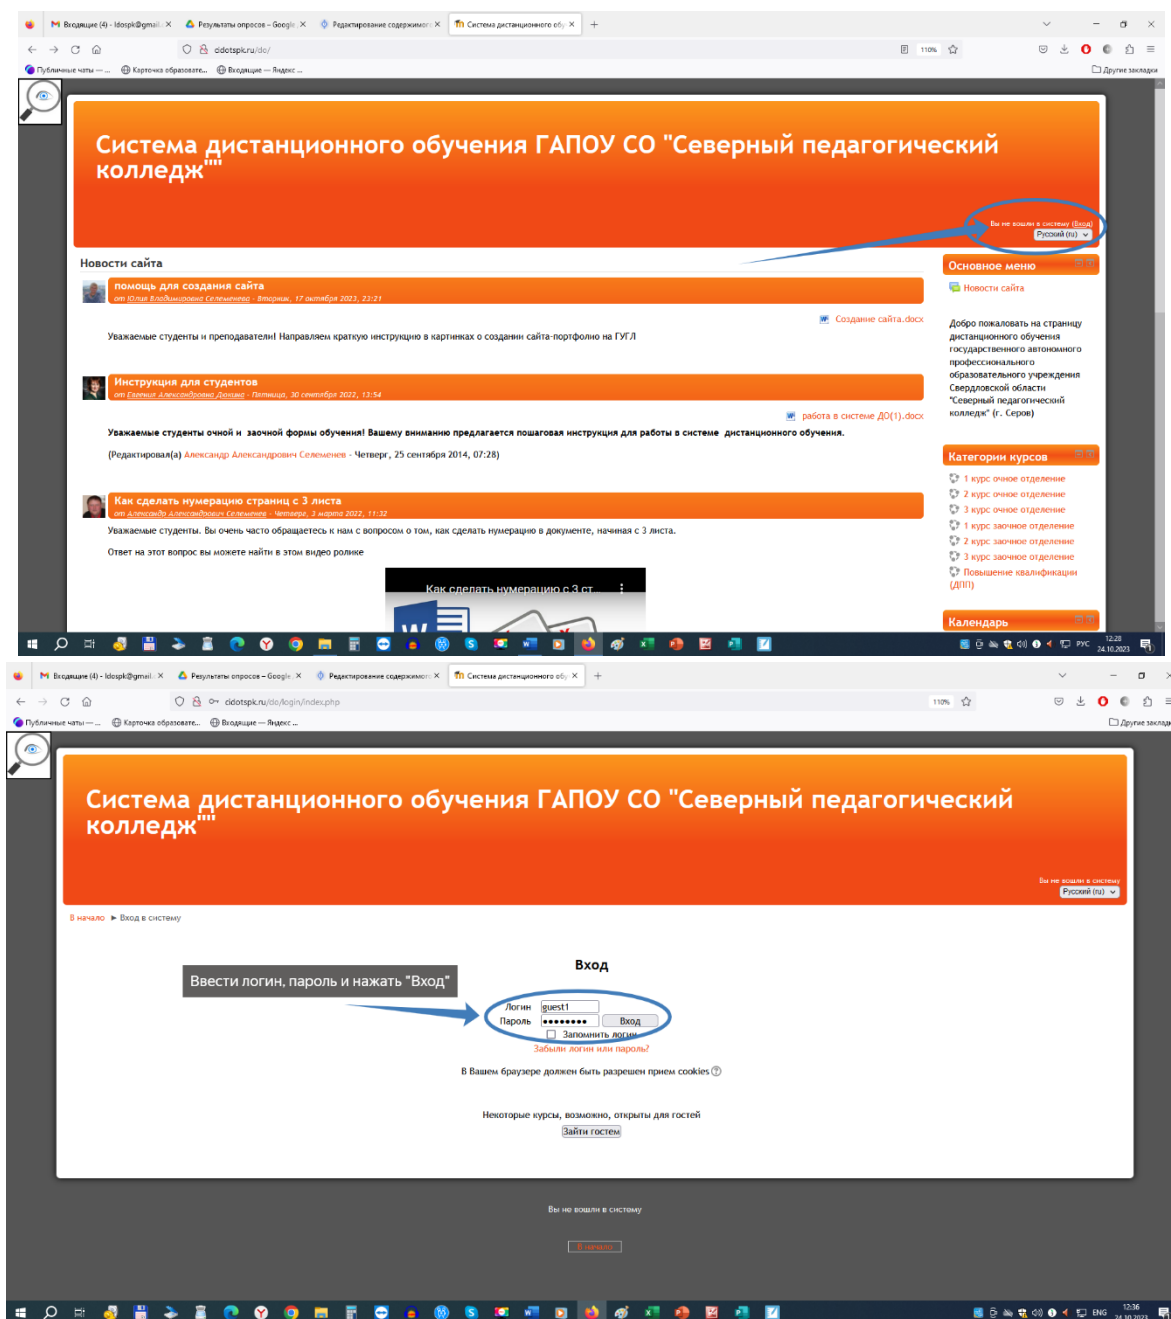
Входящие (4) - ldospk@gmail.
Результаты опросов – Google
Редактирование содержимого
Система дистанционного обу
cdotspk.ru/do/
110%
Публичные чаты — ...
Карточка образовате...
Входящие — Яндекс ...
Другие закладки

Система дистанционного обучения ГАПОУ СО "Северный педагогический колледж""

Вы не вошли в систему (Вход)
Русский (ru)

Новости сайта

помощь для создания сайта
от Юлия Владимировна Селеменева - Вторник, 17 октября 2023, 21:21

Создание сайта.docx

Уважаемые студенты и преподаватели! Направляем краткую инструкцию в картинках о создании сайта-портфолио на ГУГЛ

Инструкция для студентов
от Евгения Александровна Докина - Пятница, 30 сентября 2022, 13:54

работа в системе ДО(1).docx

Уважаемые студенты очной и заочной формы обучения! Вашему вниманию предлагается пошаговая инструкция для работы в системе дистанционного обучения.

(Редактировал(а) Александр Александрович Селеменев - Четверг, 25 сентября 2014, 07:28)

Как сделать нумерацию страниц с 3 листа
от Александр Александрович Селеменев - Четверг, 3 марта 2022, 11:32

Уважаемые студенты. Вы очень часто обращаетесь к нам с вопросом о том, как сделать нумерацию в документе, начиная с 3 листа.

Ответ на этот вопрос вы можете найти в этом видео ролике

Как сделать нумерацию с 3 ст...

Основное меню
Новости сайта

Добро пожаловать на страницу дистанционного обучения государственного автономного профессионального образовательного учреждения Свердловской области "Северный педагогический колледж" (г. Серов)

Категории курсов
1 курс очное отделение
2 курс очное отделение
3 курс очное отделение
1 курс заочное отделение
2 курс заочное отделение
3 курс заочное отделение
Повышение квалификации (ДПП)

Календарь

РУС 12:28 24.10.2023

Входящие (4) - ldospk@gmail.
Результаты опросов – Google
Редактирование содержимого
Система дистанционного обу
cdotspk.ru/do/login/index.php
110%
Публичные чаты — ...
Карточка образовате...
Входящие — Яндекс ...
Другие закладки

Система дистанционного обучения ГАПОУ СО "Северный педагогический колледж""

Вы не вошли в систему
Русский (ru)

В начало ► Вход в систему

Вход

Ввести логин, пароль и нажать "Вход"

Логин guest1
Пароль •••••••• Вход
Запомнить логин
Забыли логин или пароль?

В Вашем браузере должен быть разрешен прием cookies

Некоторые курсы, возможно, открыты для гостей
Зайти гостем

Вы не вошли в систему

В начало

ENG 12:36 24.10.2023